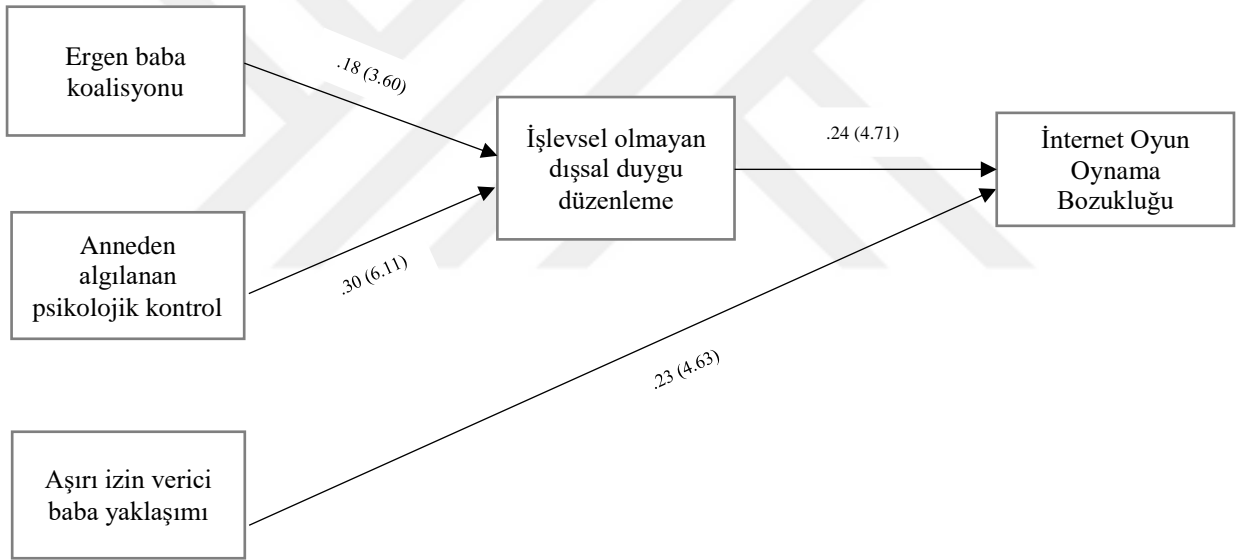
Ergen baba koalisyonu

.18 (3.60)

İşlevsel olmayan dışsal duygu düzenleme

.24 (4.71)

İnternet Oyun Oynama Bozukluğu

Anneden algılanan psikolojik kontrol

.30 (6.11)

.23 (4.63)

Aşırı izin verici baba yaklaşımı